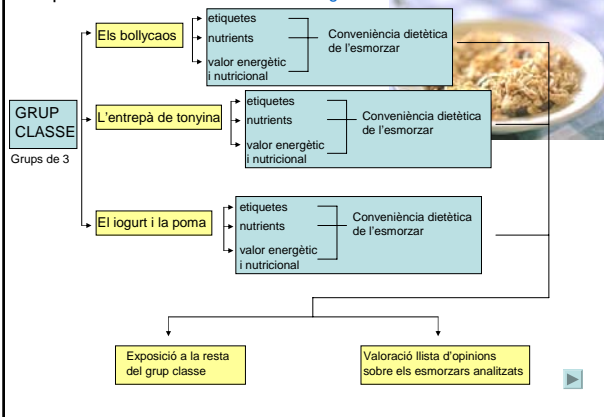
GRUP CLASSE

Grups de 3

Els bollycaos

etiquetes

nutrients

valor energètic i nutricional

Conveniència dietètica de l'esmorzar

L'entrepà de tonyina

etiquetes

nutrients

valor energètic i nutricional

Conveniència dietètica de l'esmorzar

El iogurt i la poma

etiquetes

nutrients

valor energètic i nutricional

Conveniència dietètica de l'esmorzar

Exposició a la resta del grup classe

Valoració llista d'opinions sobre els esmorzars analitzats